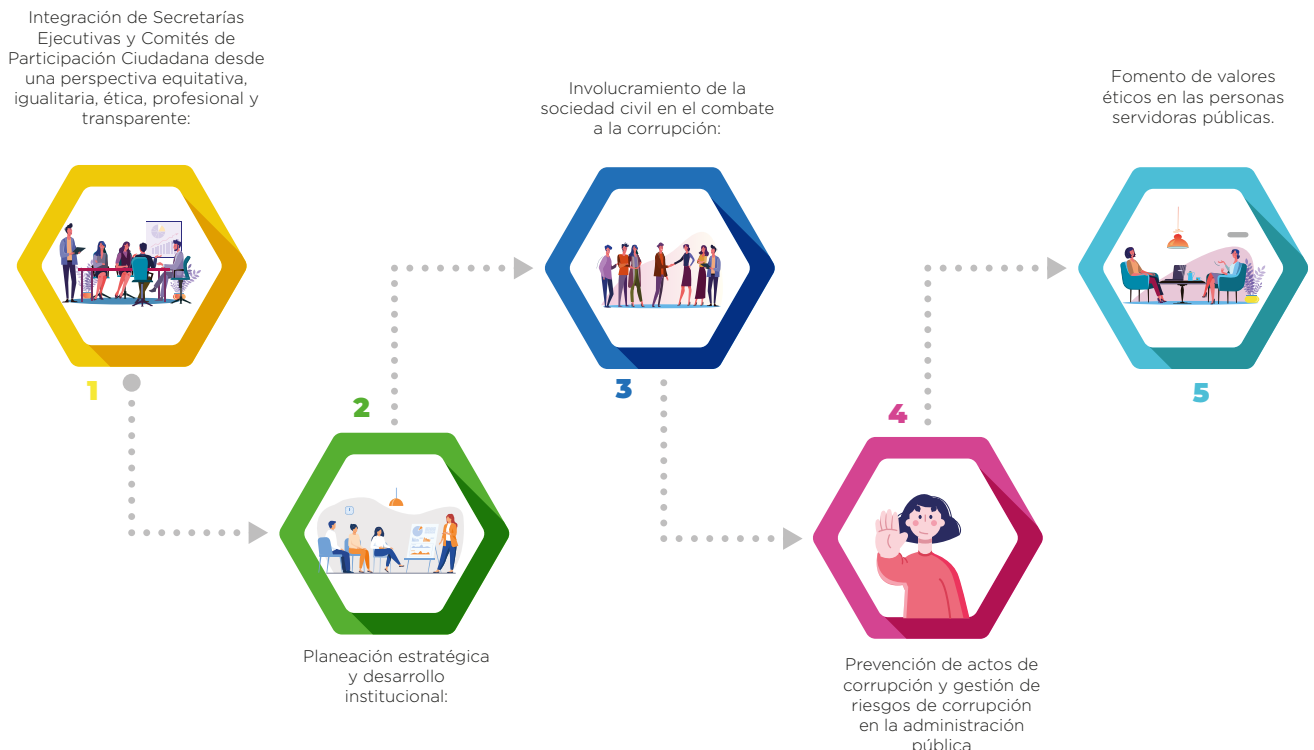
Integración de Secretarías Ejecutivas y Comités de Participación Ciudadana desde una perspectiva equitativa, igualitaria, ética, profesional y transparente:

1

2

Planeación estratégica y desarrollo institucional:

Involucramiento de la sociedad civil en el combate a la corrupción:

3

4

Prevención de actos de corrupción y gestión de riesgos de corrupción en la administración pública

Fomento de valores éticos en las personas servidoras públicas.

5